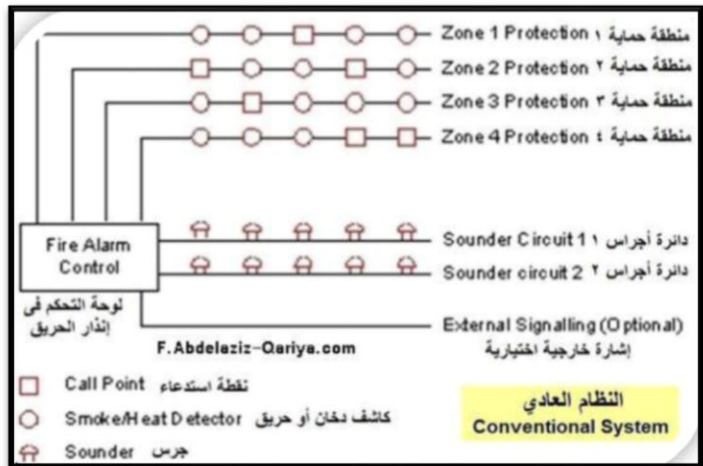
Zone 1 Protection منطقة حماية ١
Zone 2 Protection منطقة حماية ٢
Zone 3 Protection منطقة حماية ٣
Zone 4 Protection منطقة حماية ٤

Fire Alarm Control

Sounder Circuit 1 دائرة أجراس ١
Sounder circuit 2 دائرة أجراس ٢

لوحة التحكم فى إنذار الحريق

External Signalling (Optional)
إشارة خارجية اختيارية

F.Abdeleziz-Qariya.com

Call Point نقطة استدعاء
Smoke/Heat Detector كاشف دخان أو حريق
Sounder جرس

النظام العادي
Conventional System